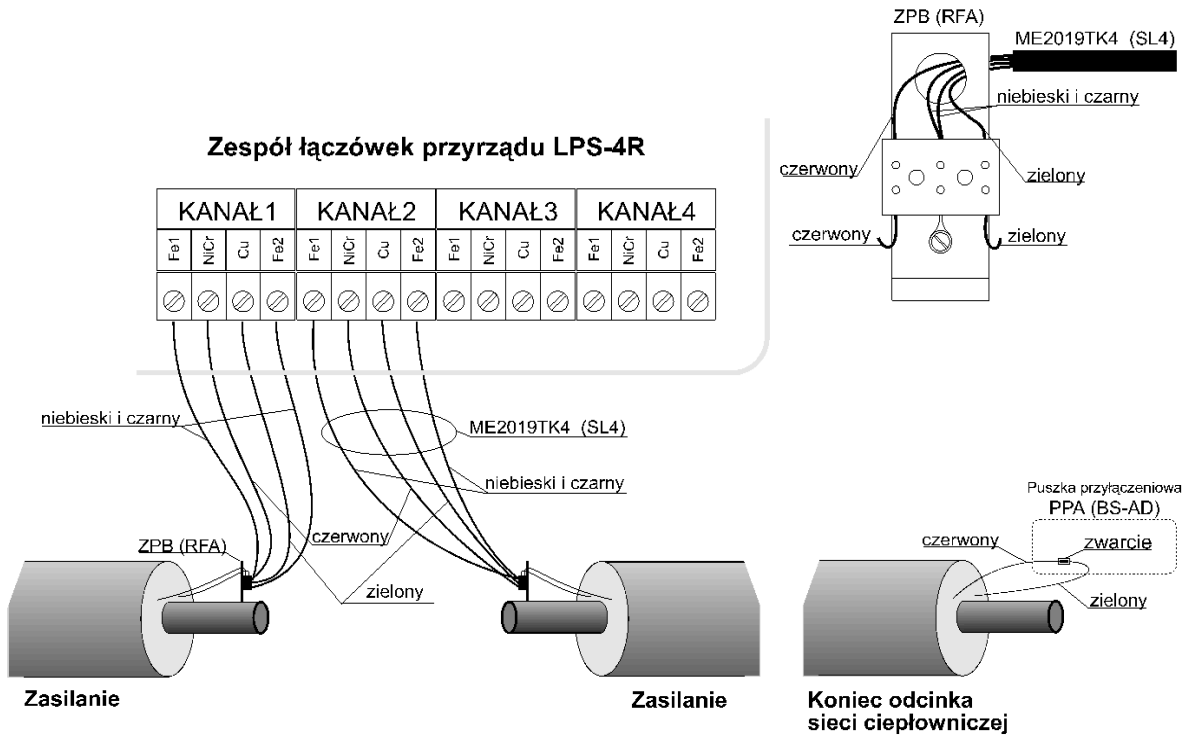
ZPB (RFA)

ME2019TK4 (SL4)

niebieski i czarny

czerwony

zielony

czerwony

zielony

Zespół łączówek przyrządu LPS-4R

| KANAŁ1 | | | | KANAŁ2 | | | | KANAŁ3 | | | | KANAŁ4 | | | |
|---|---|---|---|---|---|---|---|---|---|---|---|---|---|---|---|
| Fe1 | NiCr | Cu | Fe2 | Fe1 | NiCr | Cu | Fe2 | Fe1 | NiCr | Cu | Fe2 | Fe1 | NiCr | Cu | Fe2 |

niebieski i czarny

ME2019TK4 (SL4)

niebieski i czarny

czerwony

ZPB (RFA)

zielony

Puszka przyłączeniowa

PPA (BS-AD)

czerwony

zwarcie

zielony

Zasilanie

Zasilanie

Koniec odcinka sieci ciepłowniczej